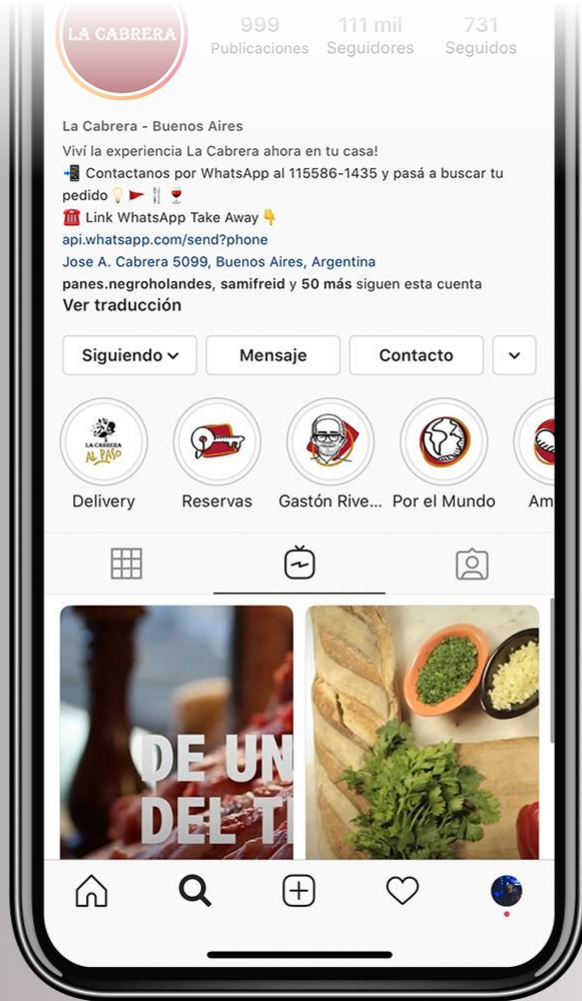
LA CABRERA

999
Publicaciones

111 mil
Seguidores

731
Seguidos

La Cabrera - Buenos Aires
Viví la experiencia La Cabrera ahora en tu casa!
📲 Contactanos por WhatsApp al 115586-1435 y pasá a buscar tu pedido 💡 🚩 🍴 🍷
☎️ Link WhatsApp Take Away 👇
api.whatsapp.com/send?phone
Jose A. Cabrera 5099, Buenos Aires, Argentina
panes.negroholandes, samifreid y 50 más siguen esta cuenta
Ver traducción

Siguiendo
Mensaje
Contacto

LA CABRERA AL PASO
Delivery
Reservas
Gastón Rive...
Por el Mundo
Am

DE UN
DEL T